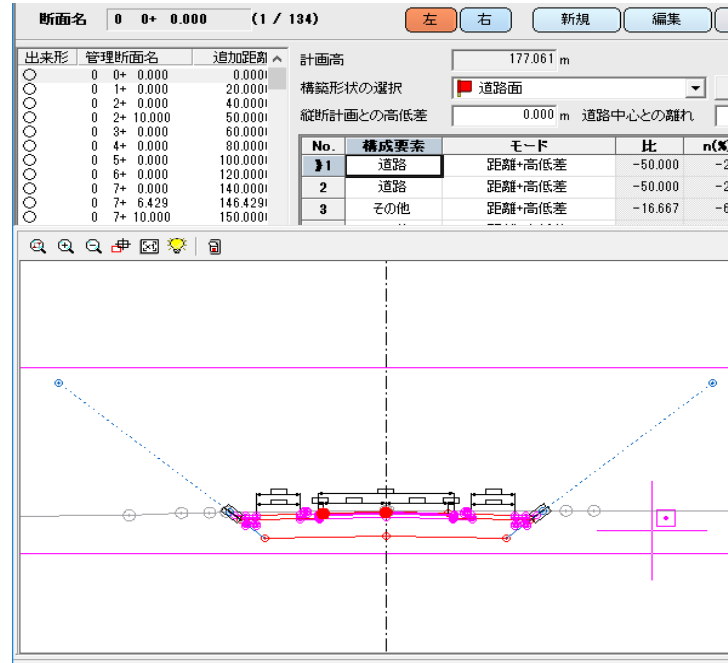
断面名 0 0+ 0.000 (1 / 134)

左 右 新規 編集

| 出来形 | 管理断面名 | 追加距離 |
|---|---|---|
| ○ | 0 0+ 0.000 | 0.0000 |
| ○ | 0 1+ 0.000 | 20.0000 |
| ○ | 0 2+ 0.000 | 40.0000 |
| ○ | 0 2+ 10.000 | 50.0000 |
| ○ | 0 3+ 0.000 | 60.0000 |
| ○ | 0 4+ 0.000 | 80.0000 |
| ○ | 0 5+ 0.000 | 100.0000 |
| ○ | 0 6+ 0.000 | 120.0000 |
| ○ | 0 7+ 0.000 | 140.0000 |
| ○ | 0 7+ 6.429 | 146.4290 |
| ○ | 0 7+ 10.000 | 150.0000 |

計画高 177.061 m

構築形状の選択 道路面

縦断計画との高低差 0.000 m 道路中心との離れ

| No. | 構成要素 | モード | 比 | n(% |
|---|---|---|---|---|
| 1 | 道路 | 距離+高低差 | -50.000 | -2 |
| 2 | 道路 | 距離+高低差 | -50.000 | -2 |
| 3 | その他 | 距離+高低差 | -16.667 | -6 |